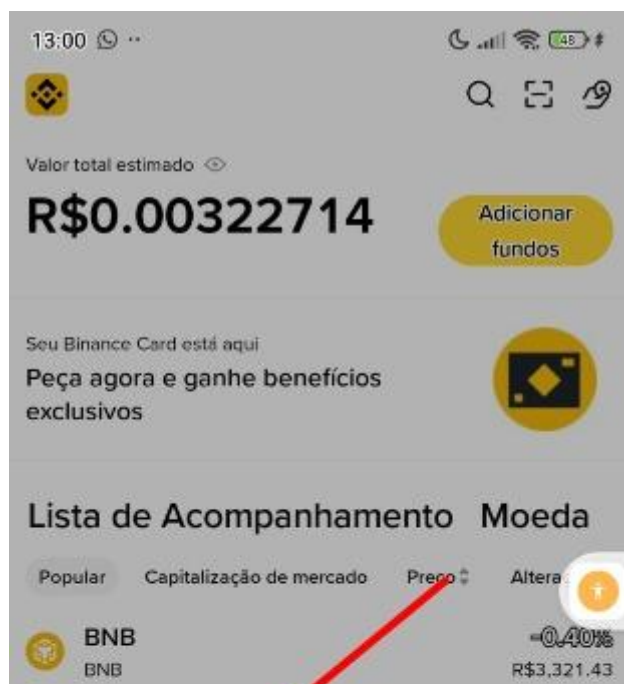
13:00 ··
48

Valor total estimado

R$0.00322714

Adicionar fundos

Seu Binance Card está aqui
Peça agora e ganhe benefícios exclusivos

Lista de Acompanhamento Moeda

Popular Capitalização de mercado Preço Altera

BNB
BNB
-0.40%
R$3,321.43